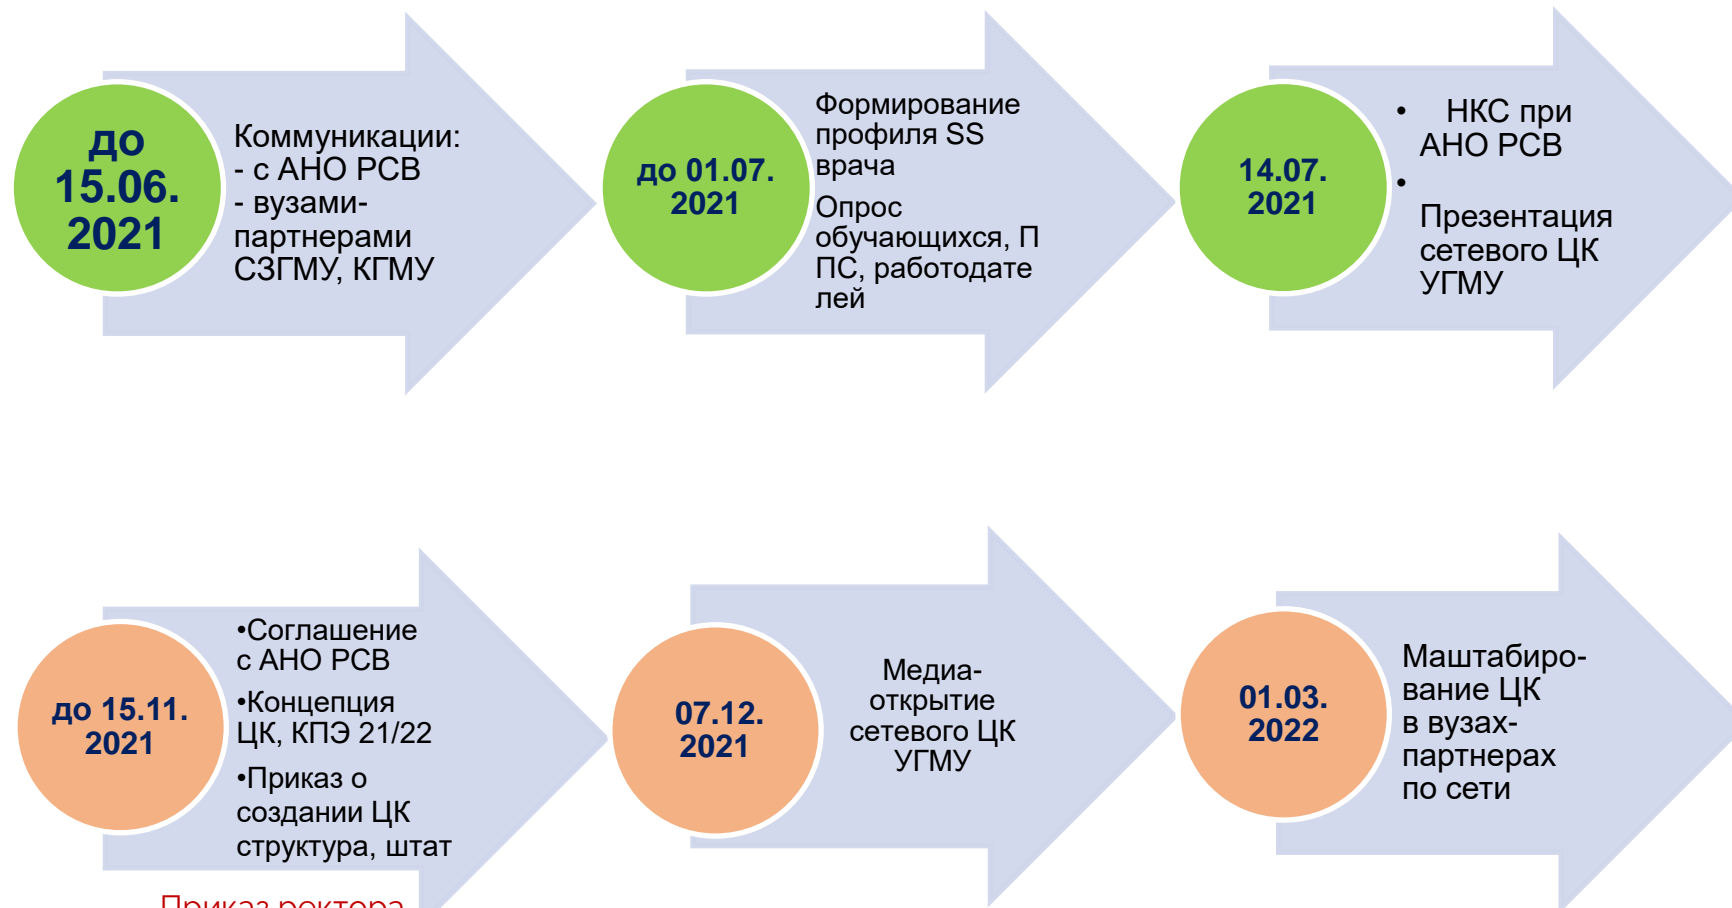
до 15.06. 2021

Коммуникации:
- с АНО РСВ
- вузами-партнерами СЗГМУ, КГМУ

до 01.07. 2021

Формирование профиля SS врача

Опрос обучающихся, ППС, работодателей

14.07. 2021

• НКС при АНО РСВ
• Презентация сетевого ЦК УГМУ

до 15.11. 2021

•Соглашение с АНО РСВ
•Концепция ЦК, КПЭ 21/22
•Приказ о создании ЦК структура, штат

Приказ ректора

07.12. 2021

Медиа-открытие сетевого ЦК УГМУ

01.03. 2022

Маштабирование ЦК в вузах-партнерах по сети